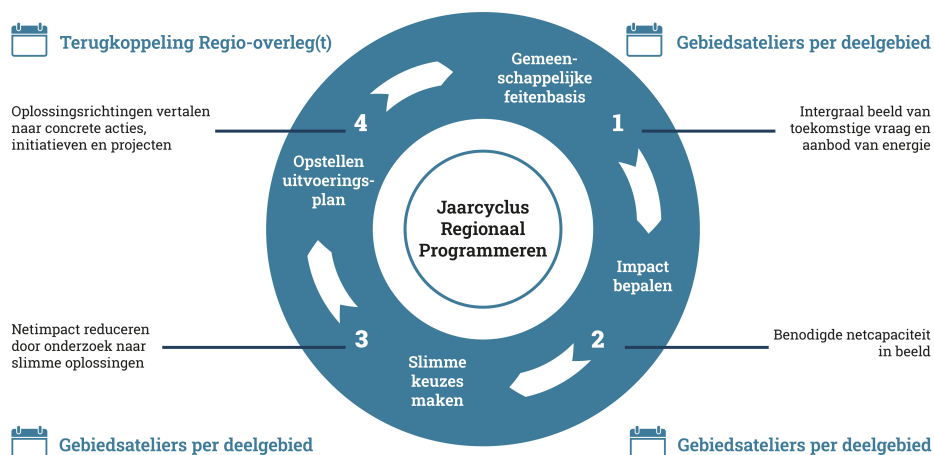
Terugkoppeling Regio-overleg(t)

Gebiedsateliers per deelgebied

Oplossingsrichtingen vertalen naar concrete acties, initiatieven en projecten

Gemeenschappelijke feitenbasis

1

Intergraal beeld van toekomstige vraag en aanbod van energie

4

Opstellen uitvoeringsplan

Jaarcyclus Regionaal Programmeren

Impact bepalen

Netimpact reduceren door onderzoek naar slimme oplossingen

3

Slimme keuzes maken

2

Benodigde netcapaciteit in beeld

Gebiedsateliers per deelgebied

Gebiedsateliers per deelgebied